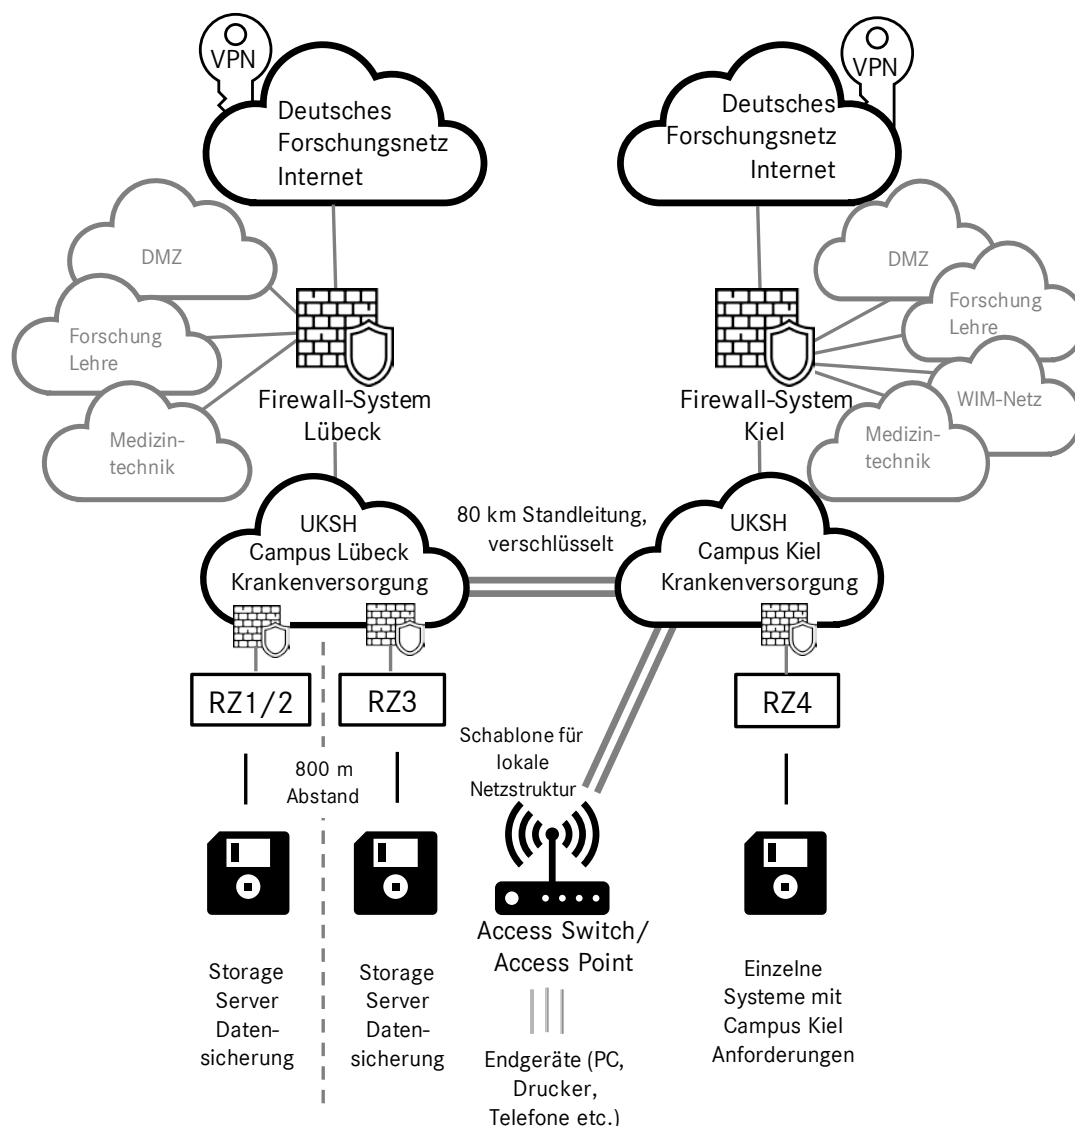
VPN

Deutsches Forschungsnetz Internet

VPN

Deutsches Forschungsnetz Internet

DMZ

Forschung Lehre

Medizintechnik

Firewall-System Lübeck

DMZ

Forschung Lehre

WIM-Netz

Medizintechnik

Firewall-System Kiel

UKSH Campus Lübeck Krankenversorgung

80 km Standleitung, verschlüsselt

UKSH Campus Kiel Krankenversorgung

RZ1/2

RZ3

RZ4

800 m Abstand

Schablone für lokale Netzstruktur

Storage Server Datensicherung

Storage Server Datensicherung

Access Switch/ Access Point

Endgeräte (PC, Drucker, Telefone etc.)

Einzelne Systeme mit Campus Kiel Anforderungen